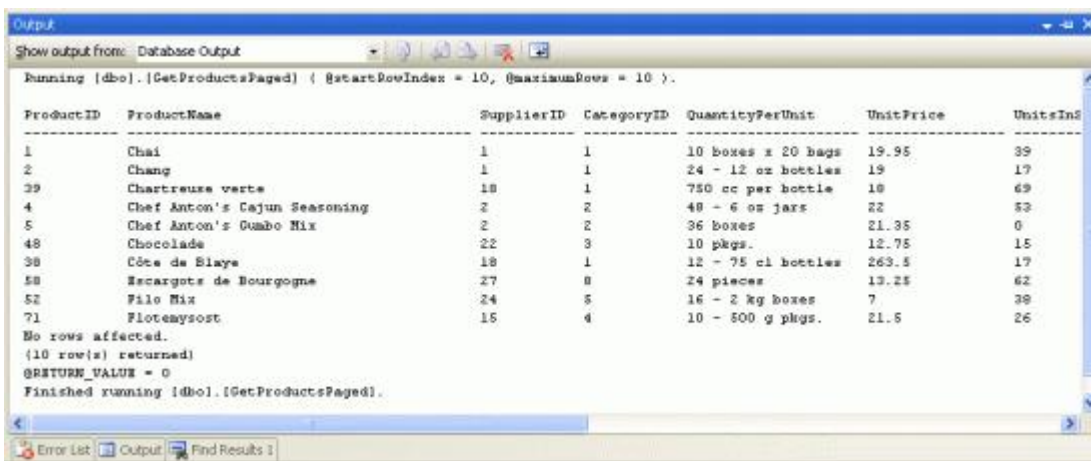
Output

Show output from: Database Output

Running [dbo].[GetProductsPaged] ( @startRowIndex = 10, @maximumRows = 10 ).

| ProductID | ProductName | SupplierID | CategoryID | QuantityPerUnit | UnitPrice | UnitsInS |
|---|---|---|---|---|---|---|
| 1 | Chai | 1 | 1 | 10 boxes x 20 bags | 19.95 | 39 |
| 2 | Chang | 1 | 1 | 24 - 12 oz bottles | 19 | 17 |
| 39 | Chartreuse verte | 18 | 1 | 750 cc per bottle | 18 | 69 |
| 4 | Chef Anton's Cajun Seasoning | 2 | 2 | 48 - 6 oz jars | 22 | 53 |
| 5 | Chef Anton's Gumbo Mix | 2 | 2 | 36 boxes | 21.35 | 0 |
| 48 | Chocolade | 22 | 3 | 10 pkgs. | 12.75 | 15 |
| 38 | Côte de Blaye | 18 | 1 | 12 - 75 cl bottles | 263.5 | 17 |
| 58 | Escargots de Bourgogne | 27 | 8 | 24 pieces | 13.25 | 62 |
| 52 | Filo Mix | 24 | 5 | 16 - 2 kg boxes | 7 | 38 |
| 71 | Flotemysost | 15 | 4 | 10 - 500 g pkgs. | 21.5 | 26 |

No rows affected.
(10 row(s) returned)
@RETURN_VALUE = 0
Finished running [dbo].[GetProductsPaged].

Error List | Output | Find Results 1